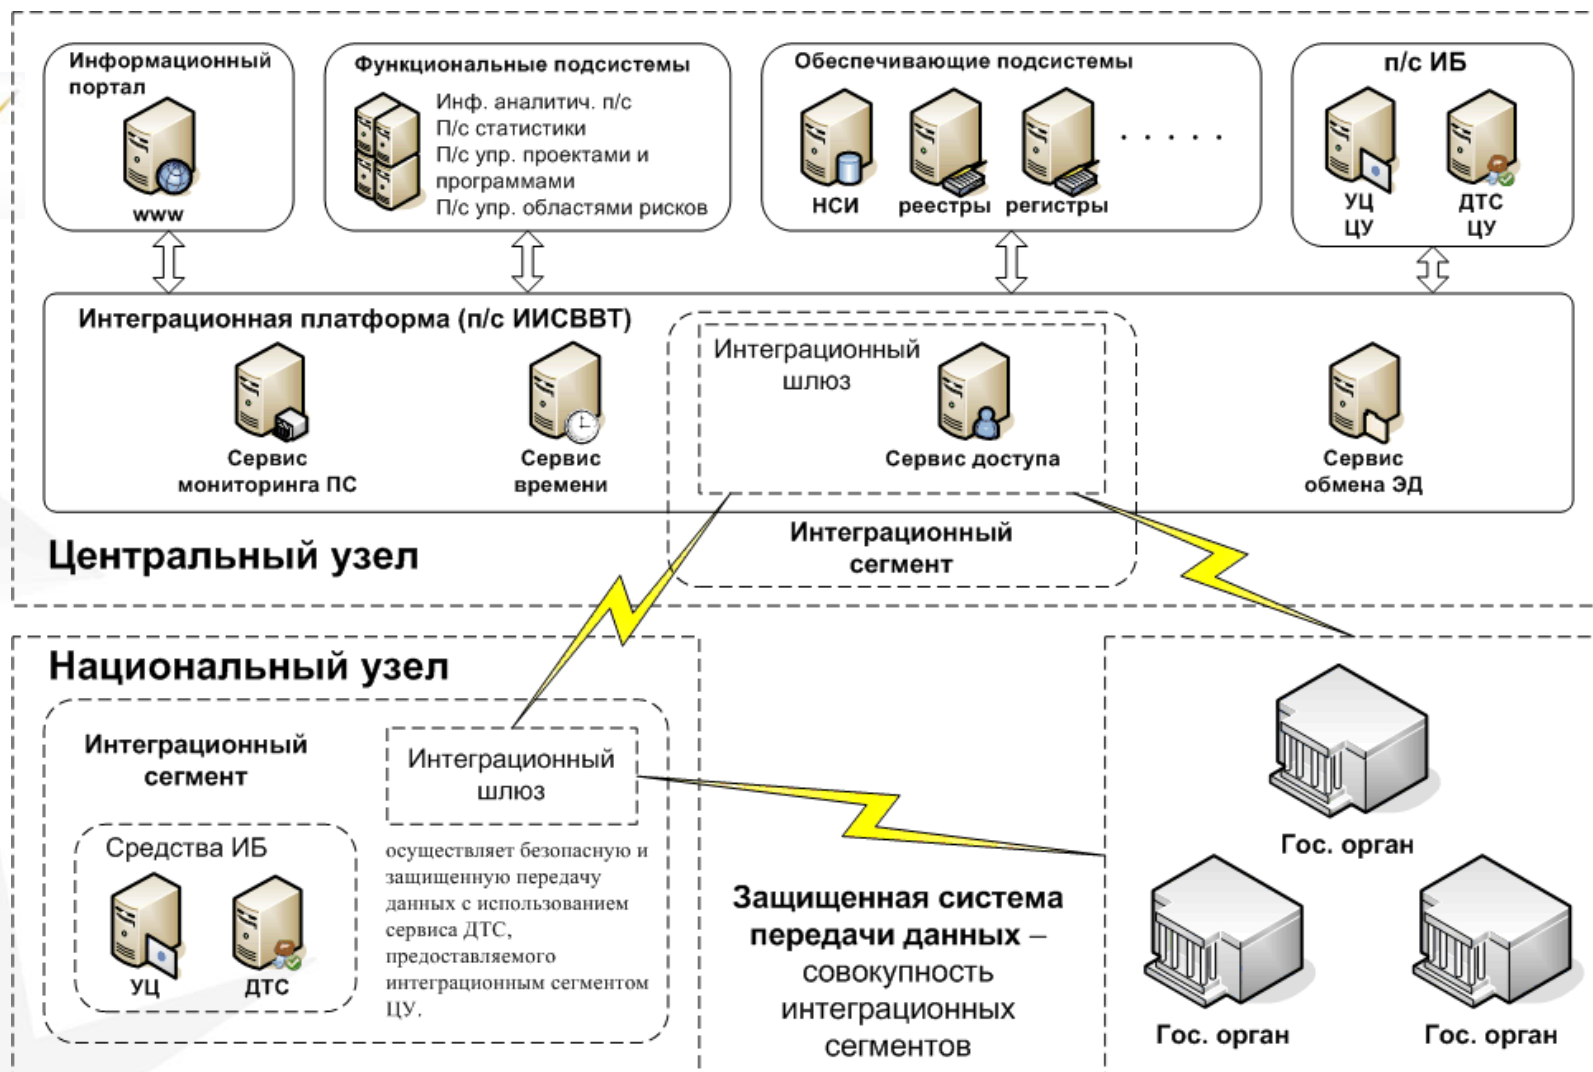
Информационный портал

www

Функциональные подсистемы

Инф. аналитич. п/с
П/с статистики
П/с упр. проектами и программами
П/с упр. областями рисков

Обеспечивающие подсистемы

НСИ реестры регистры . . . . .

п/с ИБ

УЦ ЦУ

ДТС ЦУ

Интеграционная платформа (п/с ИИСВВТ)

Сервис мониторинга ПС

Сервис времени

Интеграционный шлюз

Сервис доступа

Сервис обмена ЭД

Интеграционный сегмент

Центральный узел

Национальный узел

Интеграционный сегмент

Интеграционный шлюз

Средства ИБ

УЦ ДТС

осуществляет безопасную и защищенную передачу данных с использованием сервиса ДТС, предоставляемого интеграционным сегментом ЦУ.

Защищенная система передачи данных – совокупность интеграционных сегментов

Гос. орган

Гос. орган

Гос. орган